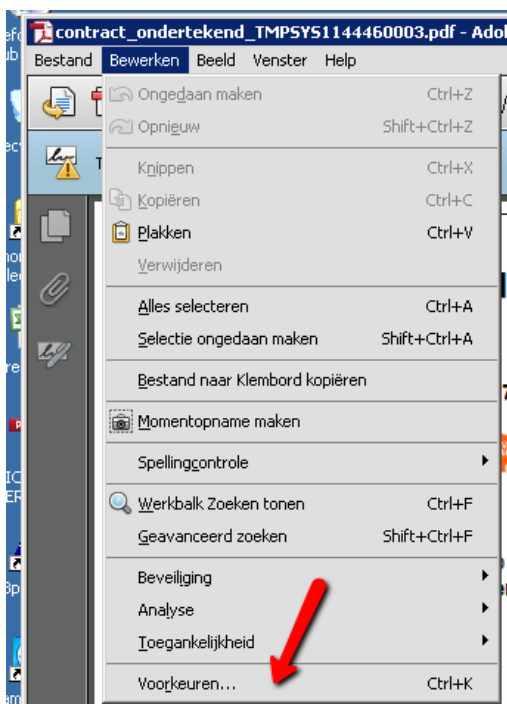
contract_ondertekend_TMPSYS1144460003.pdf - Adol

Bestand Bewerken Beeld Venster Help

Ongedaan maken Ctrl+Z
Opnieuw Shift+Ctrl+Z
Knippen Ctrl+X
Kopiëren Ctrl+C
Plakken Ctrl+V
Verwijderen
Alles selecteren Ctrl+A
Selectie ongedaan maken Shift+Ctrl+A
Bestand naar Klembord kopiëren
Momentopname maken
Spellingcontrole
Werkbalk Zoeken tonen Ctrl+F
Geavanceerd zoeken Shift+Ctrl+F
Beveiliging
Analyse
Toegankelijkheid
Voorkeuren... Ctrl+K